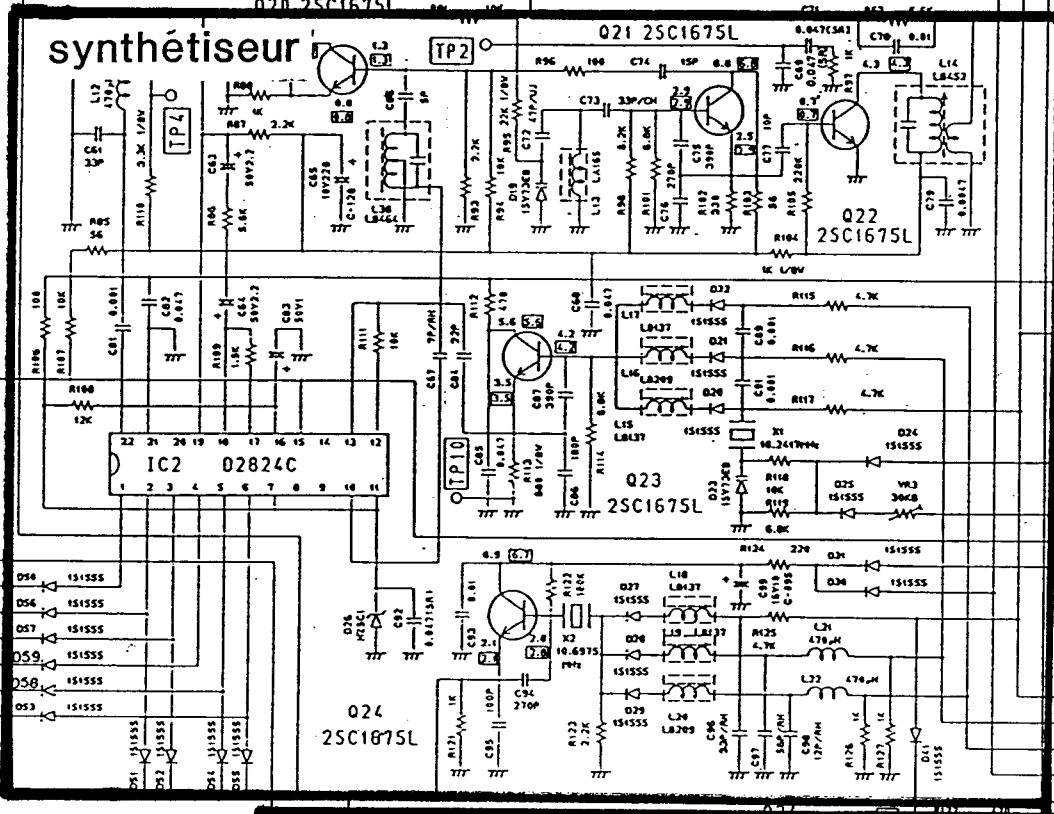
synthétiseur

Q20 2SC1675L

TP2

Q21 2SC1675L

TP4

L12 470μ

C61 33P

R110 3.3K 1/8V

R85 56

R86 1K

R87 2.2K

C63 50V2.2

R6G 5.6K

C65 10V220

C-128

L36 LB464

C66 5P

R93 2.2K

R94 10K

R95 22K 1/8V

C72 47P/UJ

D19 1SV73C8

R96 100

C74 15P

C73 33P/CH

L13 LA165

R98 8.2K

R100 6.8K

R101 270P

C75 390P

R102 330

R103 56

C76

C77 10P

R105 220K

R104 1K 1/8V

C69 0.047

C68 0.047(SAJ)

R97 1K

C70 0.01

C71

L14 LB452

Q22 2SC1675L

C79 0.047

R106 100

R107 10K

C81 0.001

C82 0.047

R109 1.5K

C84 50V2.2

C83 50V1

R108 12K

IC2 D2824C

22 21 24 19 18 17 16 15 14 13 12

1 2 3 4 5 6 7 8 9 10 11

R111 10K

C87 7P/RH

C81 22P

R112 470

5.6 5.6

4.2 4.2

3.5 3.5

C86 0.047

L17 LB137

D22

R115 4.7K

C88 0.001

D21 1S1555

R116 4.7K

L16 LA209

D20 1S1555

C91 0.001

R117 4.7K

C87 390P

R114 6.8K

L15 LB137

1S1555

X1 16.2417MHz

D24 1S1555

TP10

C85 0.047

R113 840 1/8V

C86 100P

Q23 2SC1675L

D23 1SV73C8

R118 10K

R119 6.8K

D25 1S1555

VR3 30KB

R124 22K

D31 1S1555

D30 1S1555

6.9 6.7

C93 0.01

R122 100K

C99 10V10 C-095

D27 1S1555

L18 LB137

L19 LB137

D28

X2 10.6975 MHz

R125 4.7K

L21 470μH

D29 1S1555

L20 LB209

L22 470μH

2.1 2.1

2.8 2.8

C94 270P

R121 1K

C95 100P

R123 2.2K

C96 33P/RH

C97

C98 12P/RH

R126 1K

R127 1K

D11 1S1555

D26 HZ5C1

C92 0.047(SAJ)

Q24 2SC1675L

D54 1S1555

D56 1S1555

D57 1S1555

D59 1S1555

D58 1S1555

D53 1S1555

D51 1S1555

D52 1S1555

D54 1S1555

D55 1S1555